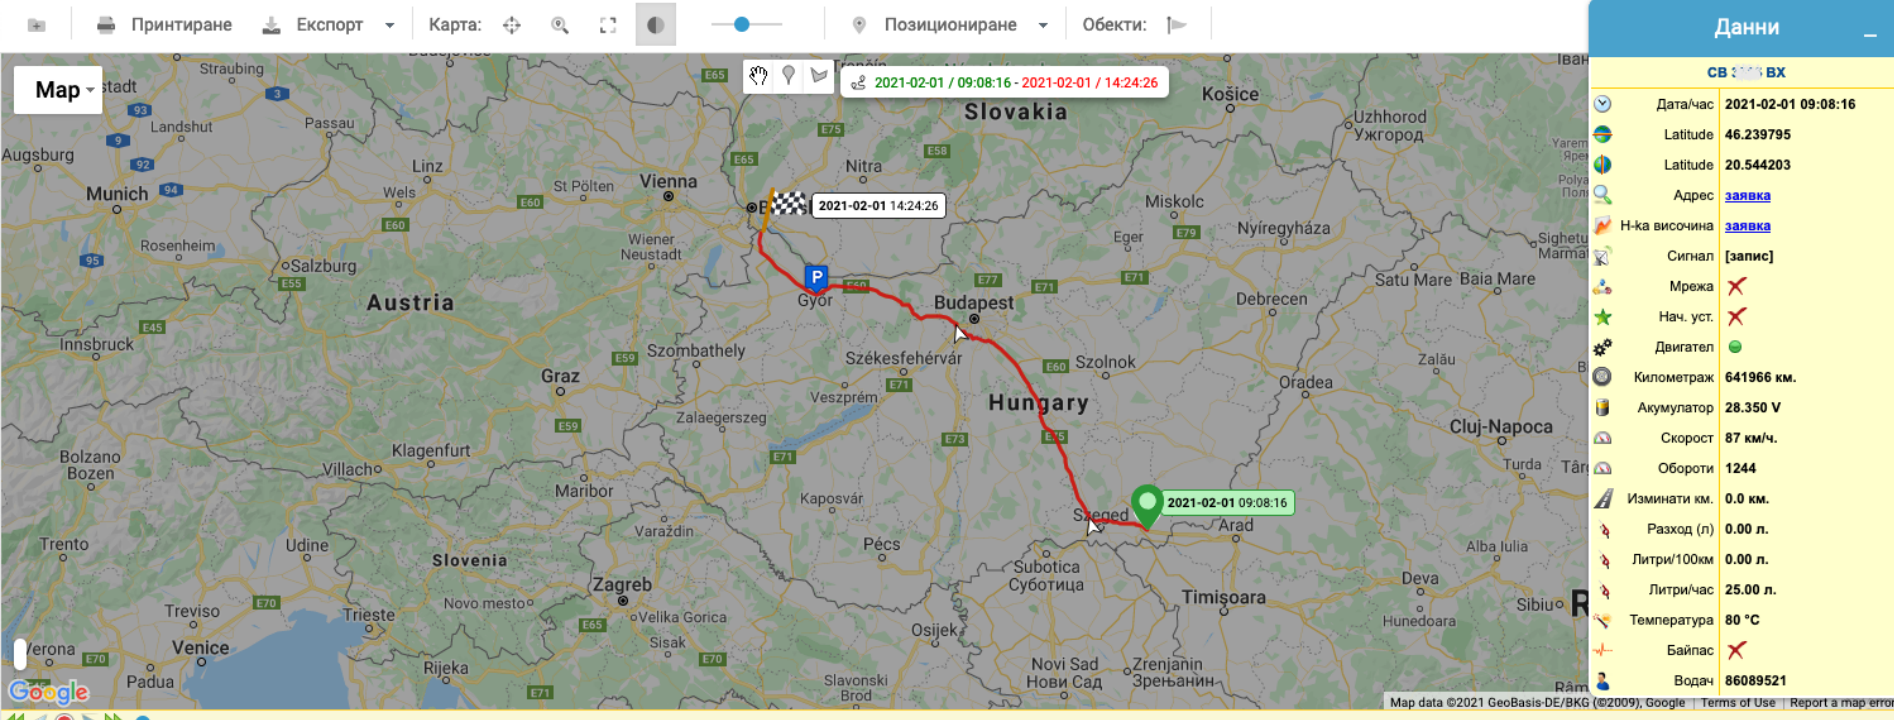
Принтиране Експорт Карта: Позициониране Обекти:

Map

2021-02-01 / 09:08:16 - 2021-02-01 / 14:24:26

2021-02-01 14:24:26

2021-02-01 09:08:16

Straubing Landshut Passau Augsburg Munich Linz Wels Rosenheim Salzburg Austria Innsbruck St Pölten Vienna Wiener Neustadt Graz Klagenfurt Villacho Bolzano Bozen Trento Udine Maribor Slovenia Zagreb Treviso Venice Trieste Novo mesto Velika Gorica Sisak Rijeka Padua Verona Slovakia Nitra Košice Uzhhorod Ужгород Miskolc Eger Nyíregyháza Győr Budapest Székesfehérvár Szombathely Veszprém Zalaegerszeg Kaposvár Hungary Szolnok Debrecen Pécs Varaždin Osijek Szeged Subotica Суботица Novi Sad Нови Сад Zrenjanin Зрењанин Slavonski Brod Arad Timișoara Oradea Cluj-Napoca Turda Alba Iulia Deva Hunedoara Sibiu Satu Mare Baia Mare Zalău Sighetu Marmat

Map data ©2021 GeoBasis-DE/BKG (©2009), Google | Terms of Use | Report a map error

Данни

CB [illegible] BX

| | |
|---|---|
| Дата/час | 2021-02-01 09:08:16 |
| Latitude | 46.239795 |
| Latitude | 20.544203 |
| Адрес | заявка |
| Н-ка височина | заявка |
| Сигнал | [запис] |
| Мрежа | |
| Нач. уст. | |
| Двигател | |
| Километраж | 641966 км. |
| Акумулатор | 28.350 V |
| Скорост | 87 км/ч. |
| Обороти | 1244 |
| Изминати км. | 0.0 км. |
| Разход (л) | 0.00 л. |
| Литри/100км | 0.00 л. |
| Литри/час | 25.00 л. |
| Температура | 80 °C |
| Байпас | |
| Водач | 86089521 |